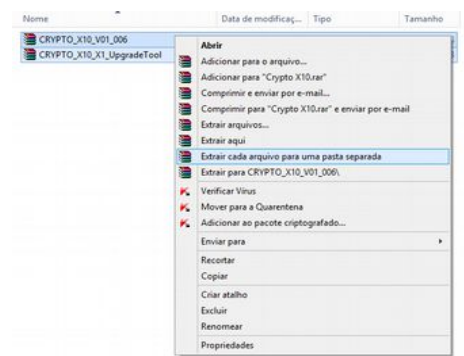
Nome | Data de modificaç... | Tipo | Tamanho

CRYPTO_X10_V01_006
CRYPTO_X10_X1_UpgradeTool

Abrir
Adicionar para o arquivo...
Adicionar para "Crypto X10.rar"
Comprimir e enviar por e-mail...
Comprimir para "Crypto X10.rar" e enviar por e-mail
Extrair arquivos...
Extrair aqui
Extrair cada arquivo para uma pasta separada
Extrair para CRYPTO_X10_V01_006\
Verificar Virus
Mover para a Quarentena
Adicionar ao pacote criptografado...
Enviar para
Recortar
Copiar
Criar atalho
Excluir
Renomear
Propriedades